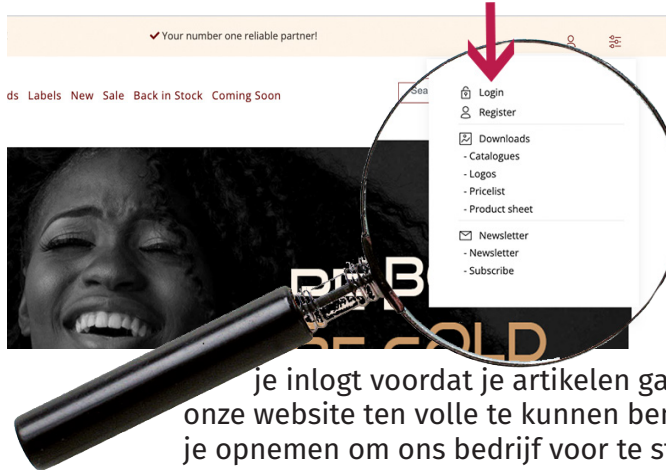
✔ Your number one reliable partner!

ds Labels New Sale Back in Stock Coming Soon

Sea

Login
Register
Downloads
- Catalogues
- Logos
- Pricelist
- Product sheet
Newsletter
- Newsletter
- Subscribe

BE B
BE GOLD

je inlogt voordat je artikelen ga
onze website ten volle te kunnen ben
je opnemen om ons bedrijf voor te st